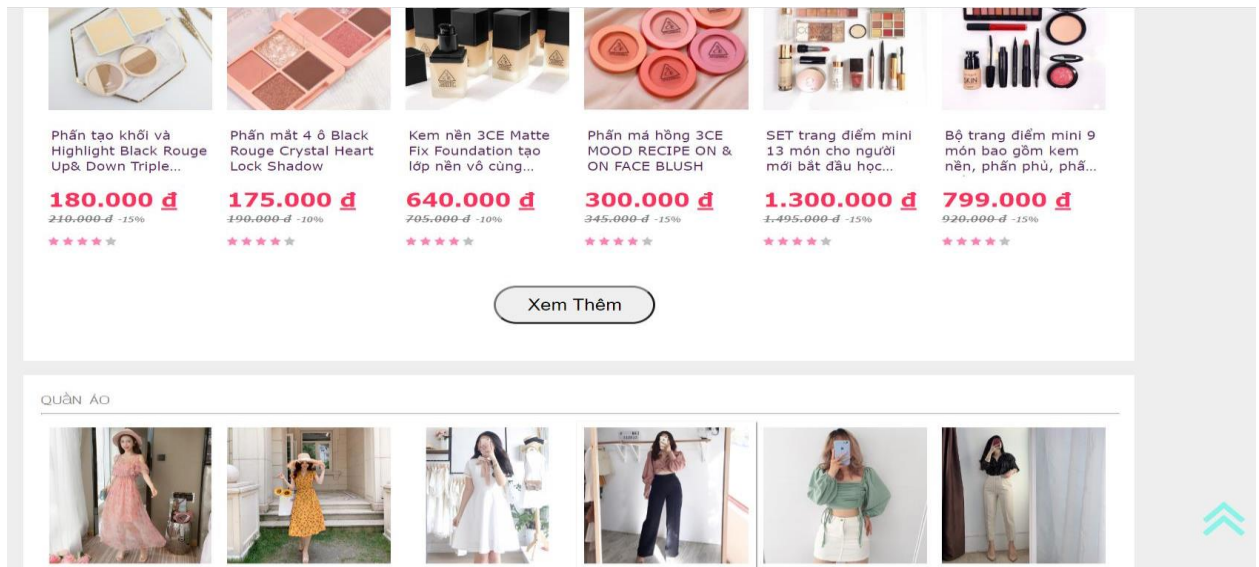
Phấn tạo khối và Highlight Black Rouge Up& Down Triple...
180.000 ₫
210.000 ₫ -15%

Phấn mắt 4 ô Black Rouge Crystal Heart Lock Shadow
175.000 ₫
190.000 ₫ -10%

Kem nền 3CE Matte Fix Foundation tạo lớp nền vô cùng...
640.000 ₫
705.000 ₫ -10%

Phấn má hồng 3CE MOOD RECIPE ON & ON FACE BLUSH
300.000 ₫
345.000 ₫ -15%

SET trang điểm mini 13 món cho người mới bắt đầu học...
1.300.000 ₫
1.495.000 ₫ -15%

Bộ trang điểm mini 9 món bao gồm kem nền, phấn phủ, phấ...
799.000 ₫
920.000 ₫ -15%

Xem Thêm

QUẦN ÁO